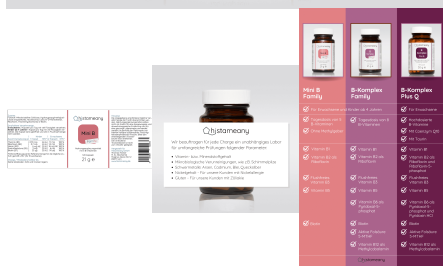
hjstameany

Mini B

21 g

hjstameany

Wir beauftragen für jede Charge ein unabhängiges Labor für umfangreiche Prüfungen folgender Parameter:

• Vitamin- bzw. Mineralstoffgehalt
• Mikrobiologische Verunreinigungen wie z.B. Schimmelpilze
• Schwermetalle (Blei, Cadmium, Blei, Quecksilber
• Nickelgehalt - für unsere Kunden mit Nickelallergie
• Gluten - für unsere Kunden mit Zöliakie

Mini B Family

B-Komplex Family

B-Komplex Plus Q

Für Erwachsene und Kinder ab 4 Jahren

Für Erwachsene

Tagesdosis von 8 B-Vitaminen

Tagesdosis von 8 B-Vitaminen

Hochdosierte B-Vitamine

Ohne Hefeglutamin

Mit Coenzym Q10

Mit Tyrosin

Vitamin B1

Vitamin B1

Vitamin B1

Vitamin B2 als Riboflavin

Vitamin B2 als Riboflavin

Vitamin B2 als Riboflavin und Riboflavin-5-phosphat

Pantothensäure

Pantothensäure

Pantothensäure

Vitamin B6

Vitamin B6

Vitamin B6

Vitamin B6 als Pyridoxal-5-phosphat

Vitamin B6 als Pyridoxal-5-phosphat und Pyridoxin HCl

Biotin

Biotin

Biotin

Aktive Folsäure (5-MTHF)

Aktive Folsäure (5-MTHF)

Vitamin B12 als Methylcobalamin

Vitamin B12 als Methylcobalamin

hjstameany